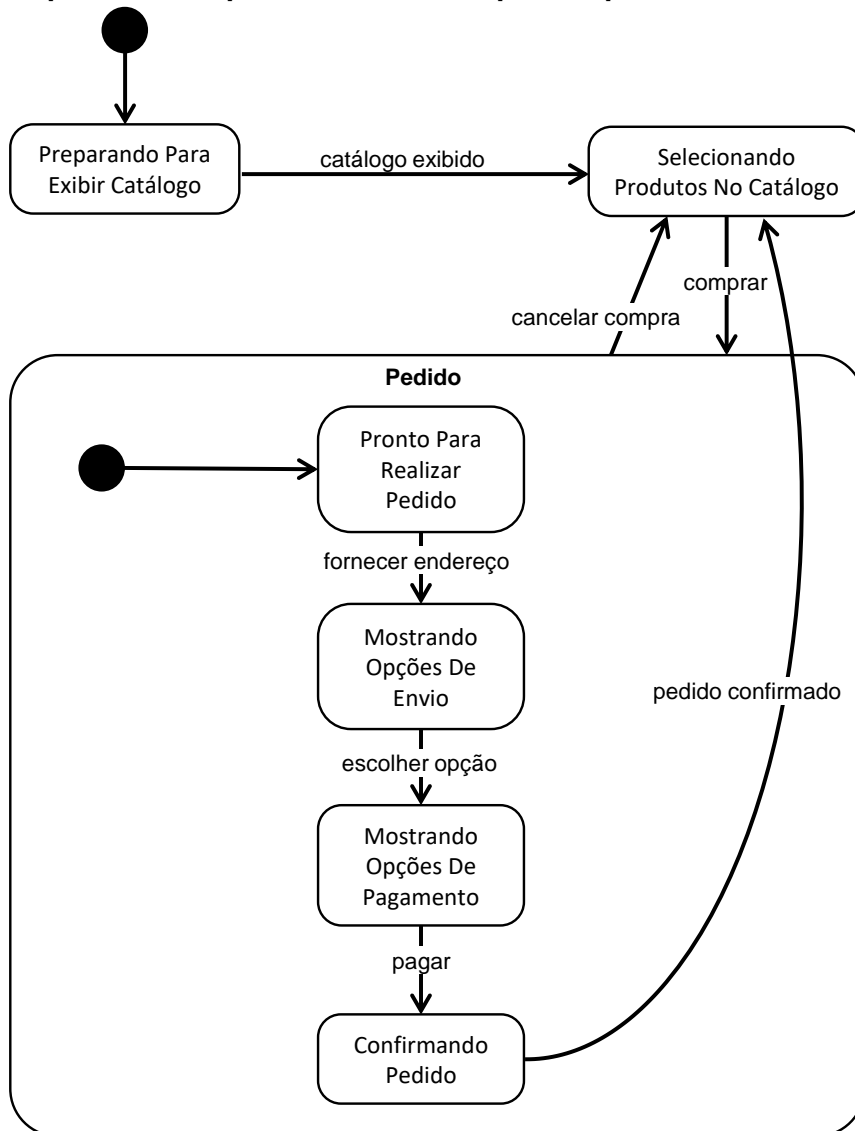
Preparando Para Exibir Catálogo

catálogo exibido

Selecionando Produtos No Catálogo

comprar

cancelar compra

Pedido

Pronto Para Realizar Pedido

fornecer endereço

Mostrando Opções De Envio

escolher opção

Mostrando Opções De Pagamento

pagar

Confirmando Pedido

pedido confirmado